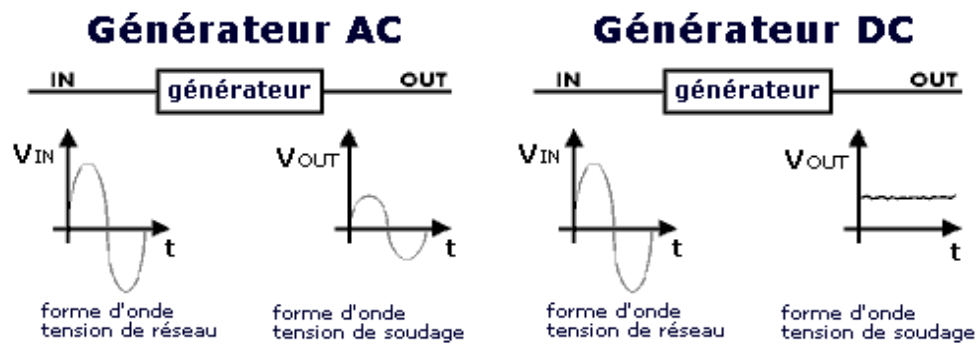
Générateur AC

IN générateur OUT

$V_{IN}$

t

forme d'onde tension de réseau

$V_{OUT}$

t

forme d'onde tension de soudage

Générateur DC

IN générateur OUT

$V_{IN}$

t

forme d'onde tension de réseau

$V_{OUT}$

t

forme d'onde tension de soudage